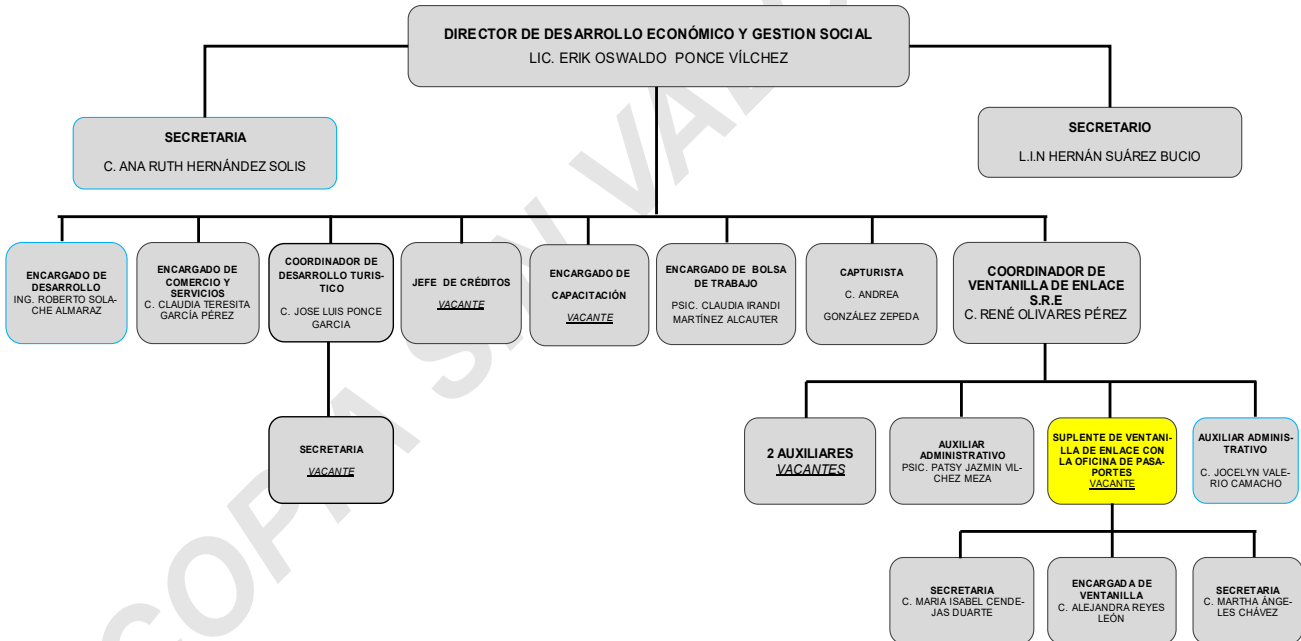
DIRECTOR DE DESARROLLO ECONÓMICO Y GESTION SOCIAL
LIC. ERIK OSWALDO PONCE VÍLCHEZ

SECRETARIA
C. ANA RUTH HERNÁNDEZ SOLIS

SECRETARIO
L.I.N HERNÁN SUÁREZ BUCIO

ENCARGADO DE DESARROLLO
ING. ROBERTO SOLACHE ALMARAZ

ENCARGADO DE COMERCIO Y SERVICIOS
C. CLAUDIA TERESITA GARCÍA PÉREZ

COORDINADOR DE DESARROLLO TURISTICO
C. JOSE LUIS PONCE GARCIA

JEFE DE CRÉDITOS
VACANTE

ENCARGADO DE CAPACITACIÓN
VACANTE

ENCARGADO DE BOLSA DE TRABAJO
PSIC. CLAUDIA IRANDI MARTÍNEZ ALCAUTER

CAPTURISTA
C. ANDREA GONZÁLEZ ZEPEDA

COORDINADOR DE VENTANILLA DE ENLACE S.R.E
C. RENÉ OLIVARES PÉREZ

SECRETARIA
VACANTE

2 AUXILIARES
VACANTES

AUXILIAR ADMINISTRATIVO
PSIC. PATSY JAZMIN VILCHEZ MEZA

SUPLENTE DE VENTANILLA DE ENLACE CON LA OFICINA DE PASAPORTES
VACANTE

AUXILIAR ADMINISTRATIVO
C. JOCELYN VALERIO CAMACHO

SECRETARIA
C. MARIA ISABEL CENDEJAS DUARTE

ENCARGADA DE VENTANILLA
C. ALEJANDRA REYES LEÓN

SECRETARIA
C. MARTHA ÁNGELES CHÁVEZ

COPIA SIN VALOR